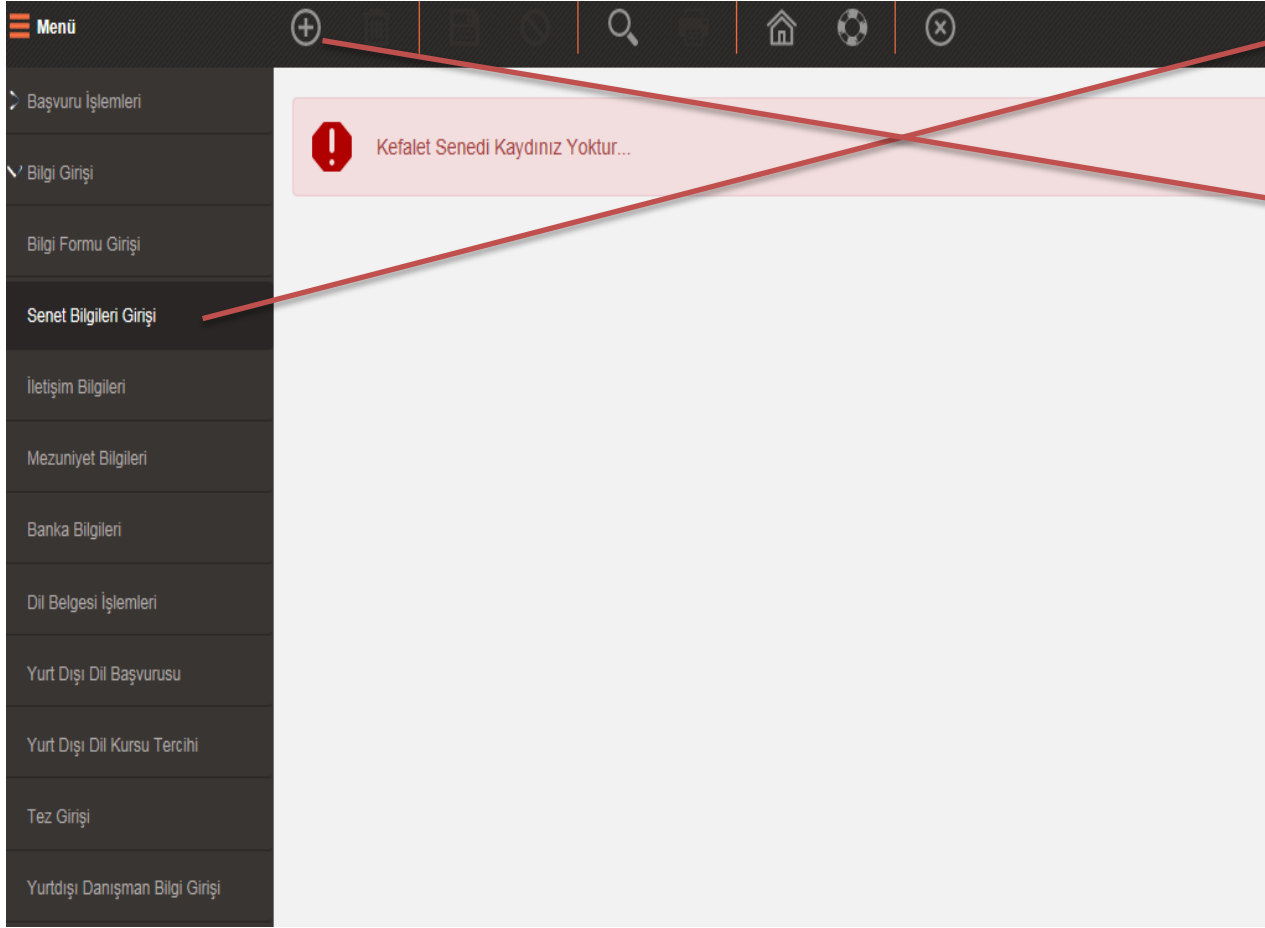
Menü

Başvuru İşlemleri

Bilgi Girişi

Bilgi Formu Girişi

Senet Bilgileri Girişi

İletişim Bilgileri

Mezuniyet Bilgileri

Banka Bilgileri

Dil Belgesi İşlemleri

Yurt Dışı Dil Başvurusu

Yurt Dışı Dil Kursu Tercihi

Tez Girişi

Yurtdışı Danışman Bilgi Girişi

Kefalet Senedi Kaydınız Yoktur...